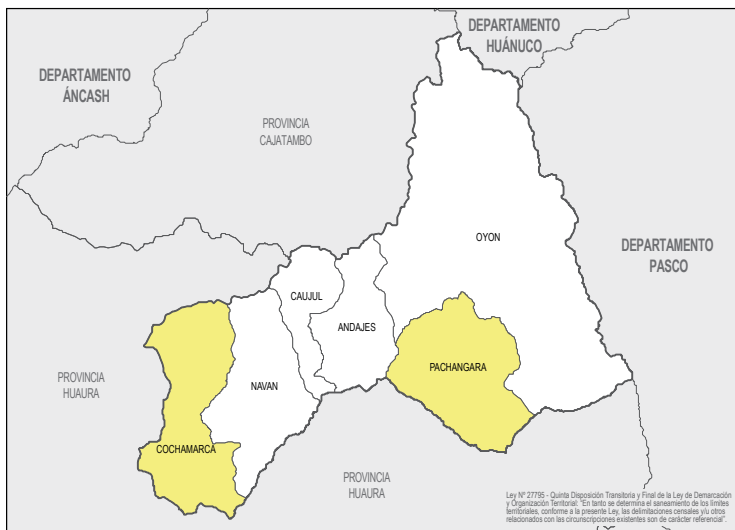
DEPARTAMENTO HUÁNUCO

DEPARTAMENTO ÁNCASH

PROVINCIA CAJATAMBO

OYON

DEPARTAMENTO PASCO

CAUJUL

ANDAJES

PACHANGARA

NAVAN

PROVINCIA HUAURA

COCHAMARCA

PROVINCIA HUAURA

Ley N° 27795 - Quinta Disposición Transitoria y Final de la Ley de Demarcación y Organización Territorial: "En tanto se determina el saneamiento de los límites territoriales, conforme a la presente Ley, las delimitaciones censales y/u otros relacionados con las circunscripciones existentes son de carácter referencial".